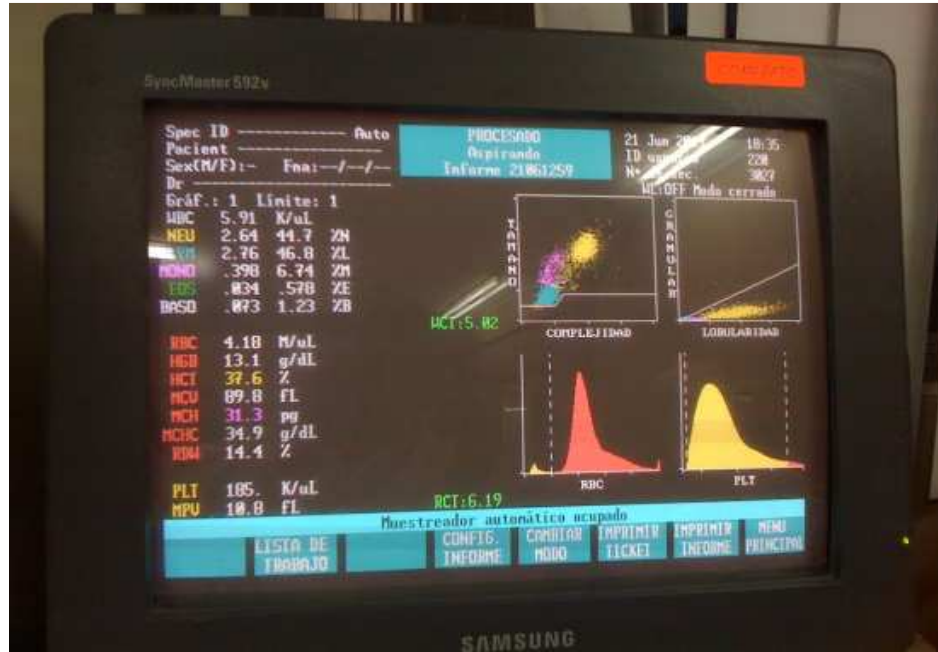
SyncMaster 592v

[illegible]

Spec ID ———————— Auto
Pacient ————————————
Sex(M/F):- Fna:—/—/—
Dr ————————————
Gráf.: 1 Límite: 1
WBC 5.91 K/uL
NEU 2.64 44.7 %N
LYM 2.76 46.8 %L
MONO .398 6.74 %M
EOS .034 .578 %E
BASO .073 1.23 %B

RBC 4.18 M/uL
HGB 13.1 g/dL
HCT 37.6 %
MCV 89.8 fL
MCH 31.3 pg
MCHC 34.9 g/dL
RDW 14.4 %

PLT 185. K/uL
MPV 10.8 fL

PROCESADO
Aspirando
Informe 21061259

21 Jun 20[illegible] 10:35
ID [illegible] 228
N° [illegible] 3027
WL:OFF Modo cerrado

TAMAÑO
COMPLEJIDAD
GRANULAR
LOBULARIDAD
WCI:5.02
RBC
PLT
RCT:6.19

Muestreador automático ocupado

LISTA DE TRABAJO
CONFIG. INFORME
CAMBIAR MODO
IMPRIMIR TICKET
IMPRIMIR INFORME
MENU PRINCIPAL

SAMSUNG